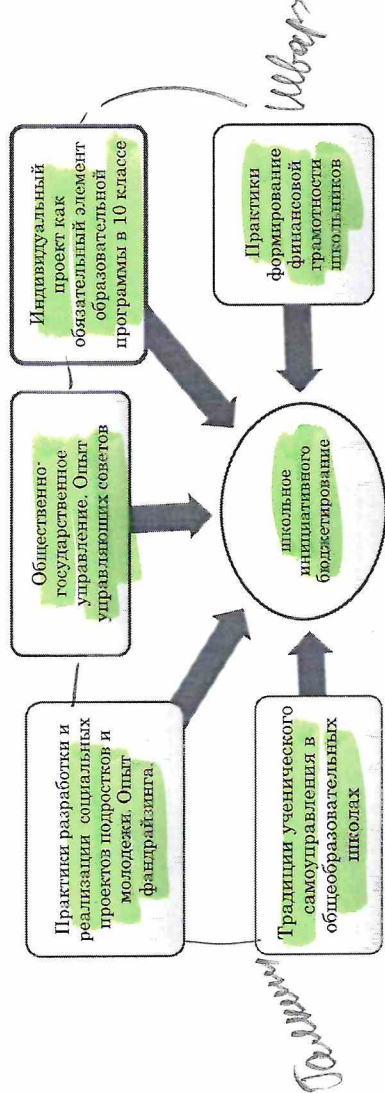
Практики разработки и реализации социальных проектов подростков и молодежи. Опыт фандрайзинга.

Общественно-государственное управление. Опыт управляющих советов

Индивидуальный проект как обязательный элемент образовательной программы в 10 классе

Традиции ученического самоуправления в общеобразовательных школах

Школьное инициативное бюджетирование

Практики формирования финансовой грамотности школьников

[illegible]

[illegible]